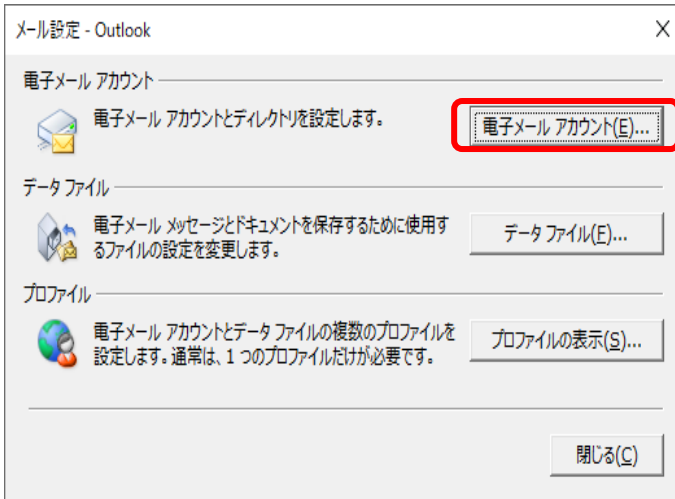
メール設定 - Outlook

X

電子メール アカウント

電子メール アカウントとディレクトリを設定します。

電子メール アカウント(E)...

データ ファイル

電子メール メッセージとドキュメントを保存するために使用するファイルの設定を変更します。

データ ファイル(F)...

プロファイル

電子メール アカウントとデータ ファイルの複数のプロファイルを設定します。通常は、1 つのプロファイルだけが必要です。

プロファイルの表示(S)...

閉じる(C)